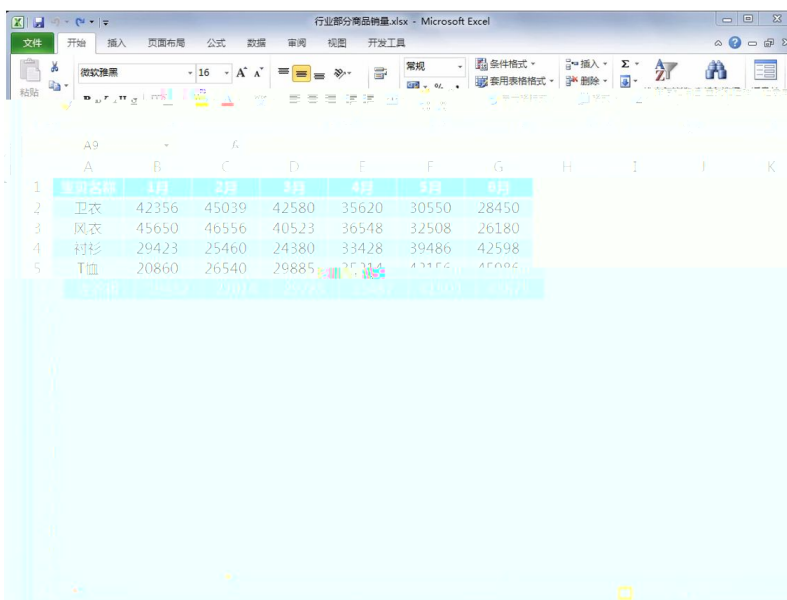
行业部分商品销量.xlsx - Microsoft Excel

文件 开始 插入 页面布局 公式 数据 审阅 视图 开发工具

粘贴 微软雅黑 16 常规 条件格式 套用表格格式 插入 删除 Σ

A9 fx

|   | A | B | C | D | E | F | G | H | I | J | K |
|---|---|---|---|---|---|---|---|---|---|---|---|
| 1 | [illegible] | 1月 | 2月 | 3月 | 4月 | 5月 | 6月 | | | | |
| 2 | 卫衣 | 42356 | 45039 | 42580 | 35620 | 30550 | 28450 | | | | |
| 3 | 风衣 | 45650 | 46556 | 40523 | 36548 | 32508 | 26180 | | | | |
| 4 | 衬衫 | 29423 | 25460 | 24380 | 33428 | 39486 | 42598 | | | | |
| 5 | T恤 | 20860 | 26540 | 29885 | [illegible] | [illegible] | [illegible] | | | | |
| 6 | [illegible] | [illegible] | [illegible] | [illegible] | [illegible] | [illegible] | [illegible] | | | | |